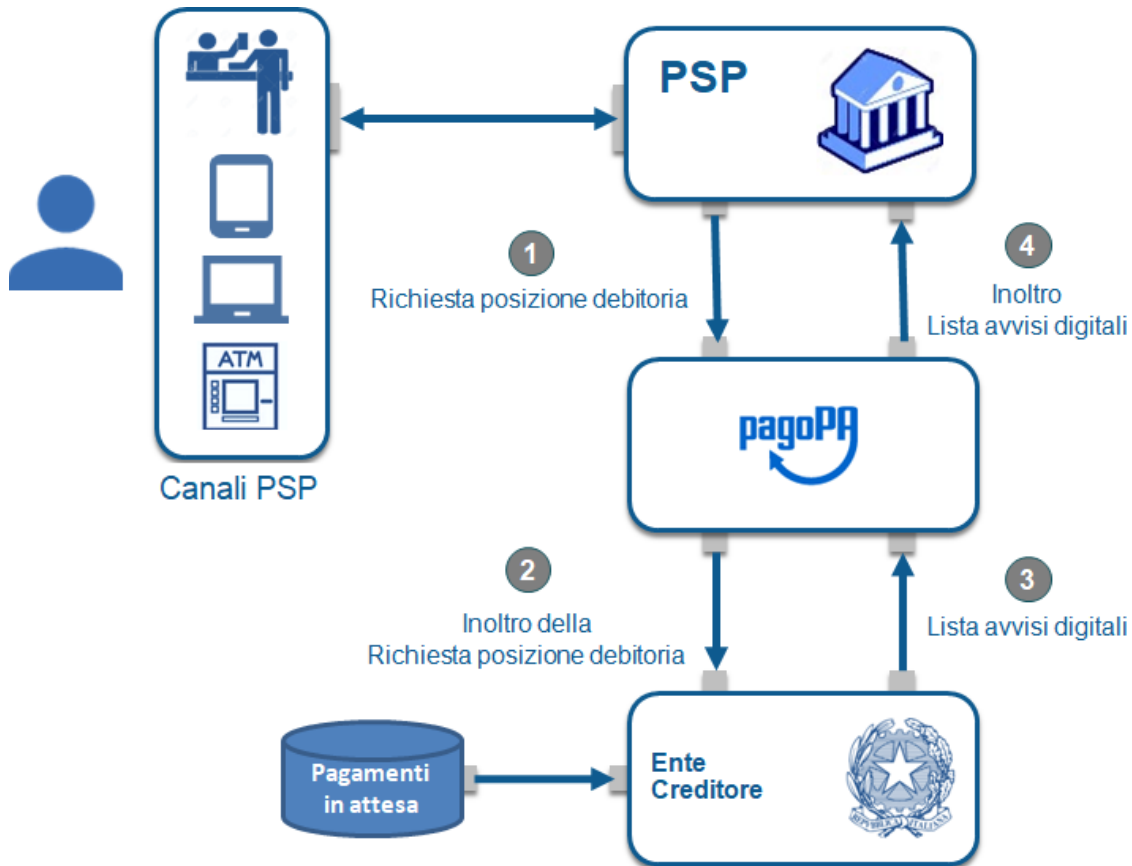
ATM

Canali PSP

PSP

1
Richiesta posizione debitoria

4
Inoltro
Lista avvisi digitali

pagoPA

2
Inoltro della
Richiesta posizione debitoria

3
Lista avvisi digitali

Pagamenti in attesa

Ente Creditore

REPUBBLICA ITALIANA